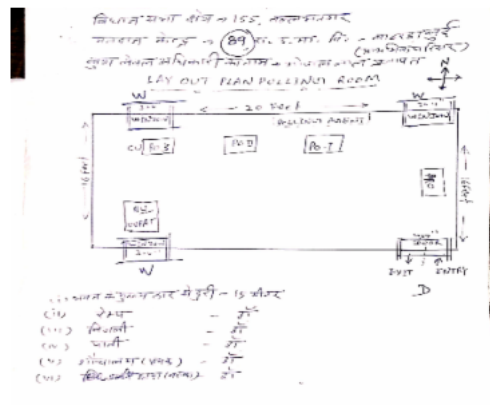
विधानसभा क्षेत्र - 155, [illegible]
मतदान केन्द्र - (89) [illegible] मा. वि. - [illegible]
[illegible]
LAY OUT PLAN POLLING ROOM
N
W
W
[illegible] WINDOW
← 20 Feet →
WINDOW
POLLING AGENT
CU PO-3
PO-2
PO-1
PO
16 Feet
16 Feet
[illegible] VVPAT
W
EXIT
ENTRY
D
(i) भवन से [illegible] दूरी - 15 मीटर
(ii) रैम्प - है
(iii) बिजली - है
(iv) पानी - है
(v) शौचालय (पक्का) - है
(vi) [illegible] - है